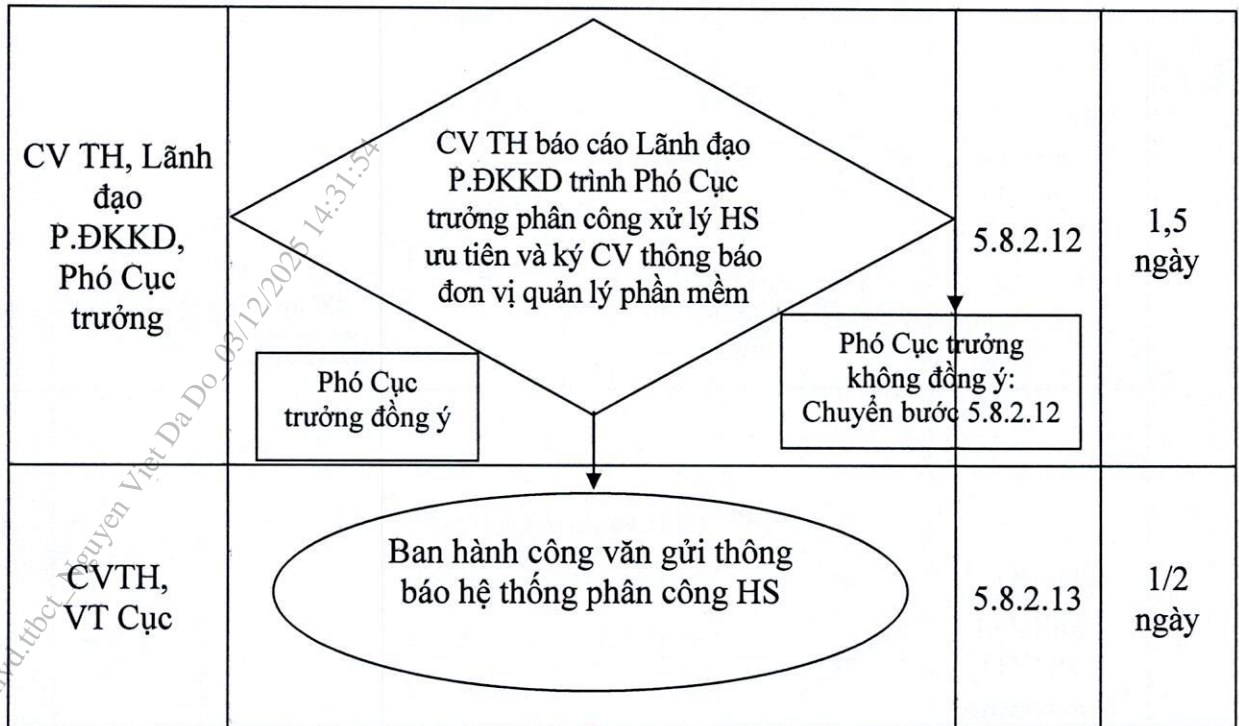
| CV TH, Lãnh đạo P.ĐKKD, Phó Cục trưởng | CV TH báo cáo Lãnh đạo P.ĐKKD trình Phó Cục trưởng phân công xử lý HS ưu tiên và ký CV thông báo đơn vị quản lý phần mềm<br>Phó Cục trưởng đồng ý<br>Phó Cục trưởng không đồng ý: Chuyển bước 5.8.2.12 | 5.8.2.12 | 1,5 ngày |
|---|---|---|---|
| CVTH, VT Cục | Ban hành công văn gửi thông báo hệ thống phân công HS | 5.8.2.13 | 1/2 ngày |

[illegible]d.ttbct_Nguyen Viet Da Do_03/12/2025 14:31:54